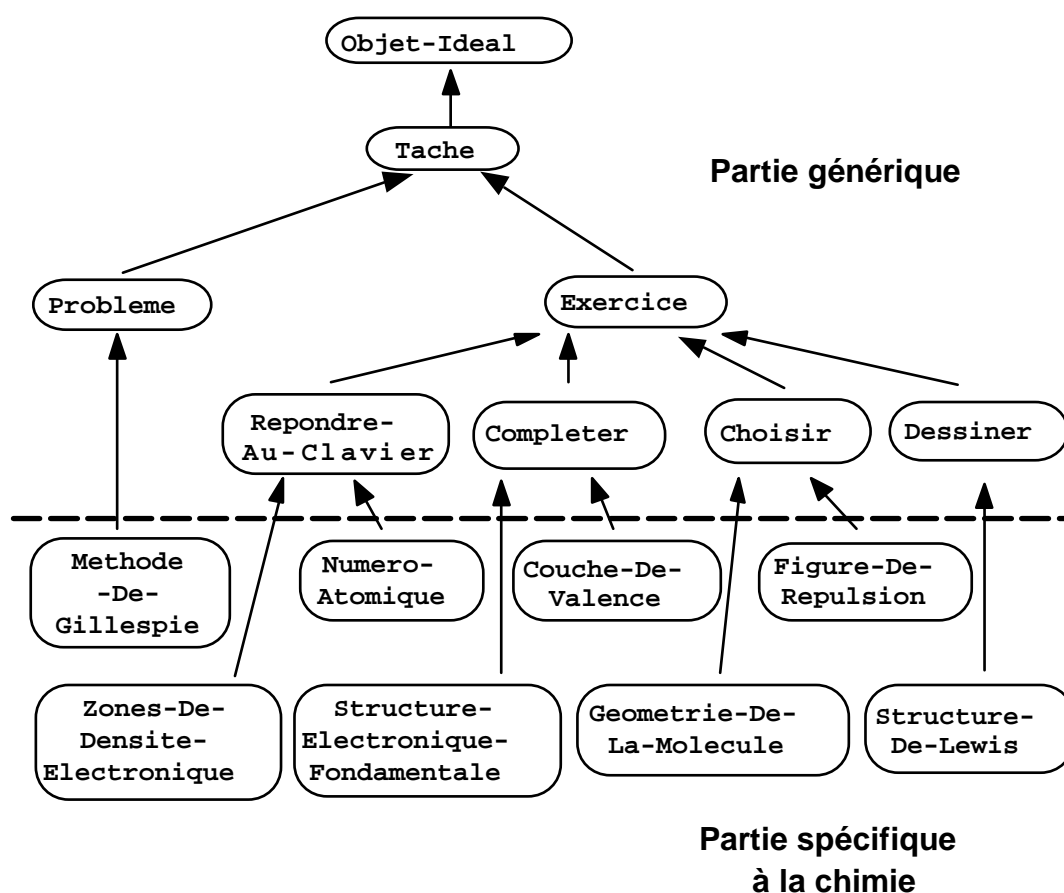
Objet-Ideal

Tache

Partie générique

Probleme

Exercice

Repondre-Au-Clavier

Completer

Choisir

Dessiner

Methode -De-Gillespie

Numero-Atomique

Couche-De-Valence

Figure-De-Repulsion

Zones-De-Densite-Electronique

Structure-Electronique-Fondamentale

Geometrie-De-La-Molecule

Structure-De-Lewis

Partie spécifique à la chimie